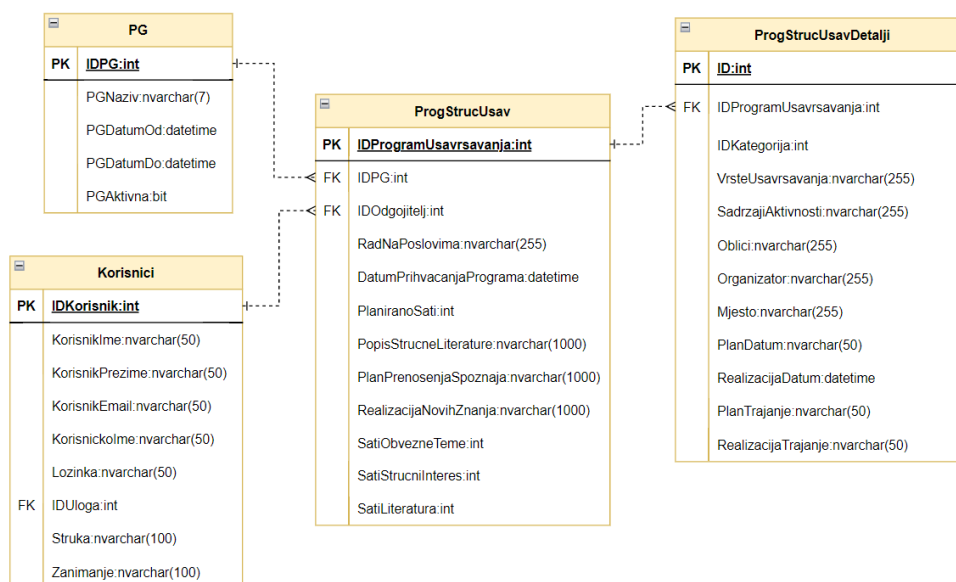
PG

| PK | IDPG:int |
|---|---|
| | PGNaziv:nvarchar(7) |
| | PGDatumOd:datetime |
| | PGDatumDo:datetime |
| | PGAktivna:bit |

Korisnici

| PK | IDKorisnik:int |
|---|---|
| | KorisnikIme:nvarchar(50) |
| | KorisnikPrezime:nvarchar(50) |
| | KorisnikEmail:nvarchar(50) |
| | KorisnickoIme:nvarchar(50) |
| | Lozinka:nvarchar(50) |
| FK | IDUloga:int |
| | Struka:nvarchar(100) |
| | Zanimanje:nvarchar(100) |

ProgStrucUsav

| PK | IDProgramUsavrsavanja:int |
|---|---|
| FK | IDPG:int |
| FK | IDOdgojitelj:int |
| | RadNaPoslovima:nvarchar(255) |
| | DatumPrihvacanjaPrograma:datetime |
| | PlaniranoSati:int |
| | PopisStrucneLiterature:nvarchar(1000) |
| | PlanPrenosenjaSpoznaja:nvarchar(1000) |
| | RealizacijaNovihZnanja:nvarchar(1000) |
| | SatiObvezneTeme:int |
| | SatiStrucniInteres:int |
| | SatiLiteratura:int |

ProgStrucUsavDetalji

| PK | ID:int |
|---|---|
| FK | IDProgramUsavrsavanja:int |
| | IDKategorija:int |
| | VrsteUsavrsavanja:nvarchar(255) |
| | SadrzajiAktivnosti:nvarchar(255) |
| | Oblici:nvarchar(255) |
| | Organizator:nvarchar(255) |
| | Mjesto:nvarchar(255) |
| | PlanDatum:nvarchar(50) |
| | RealizacijaDatum:datetime |
| | PlanTrajanje:nvarchar(50) |
| | RealizacijaTrajanje:nvarchar(50) |